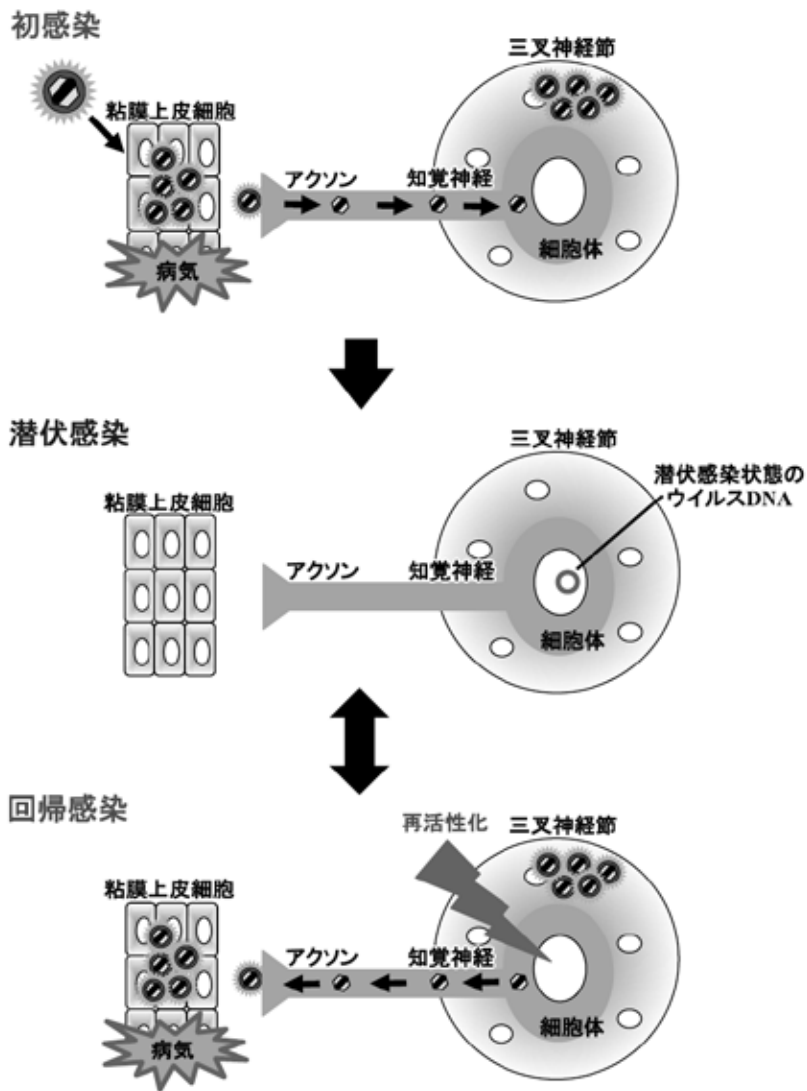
初感染

粘膜上皮細胞

病気

アクソン

知覚神経

三叉神経節

細胞体

潜伏感染

粘膜上皮細胞

アクソン

知覚神経

三叉神経節

潜伏感染状態のウイルスDNA

細胞体

回帰感染

再活性化

三叉神経節

粘膜上皮細胞

アクソン

知覚神経

細胞体

病気